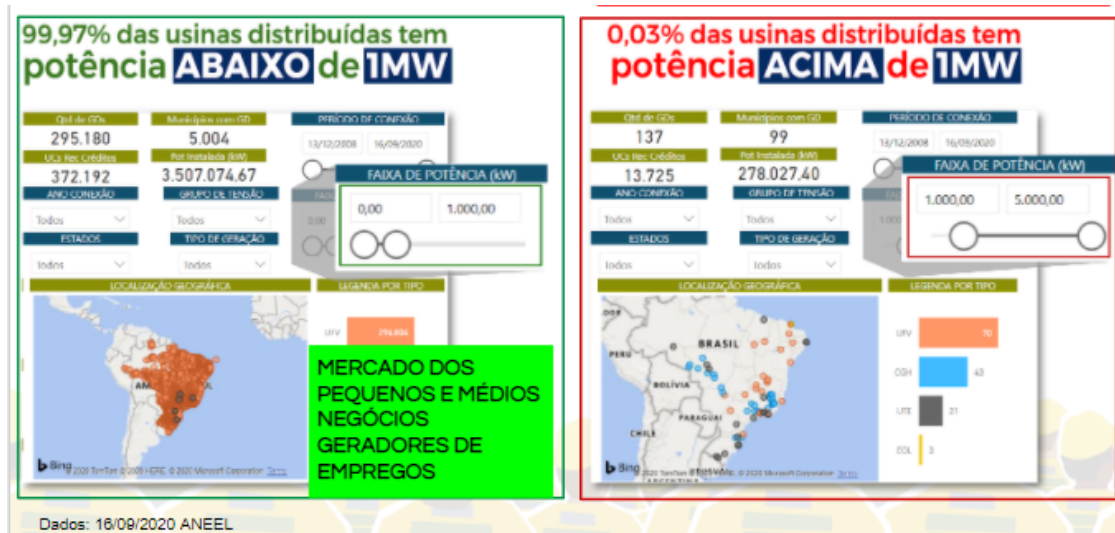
99,97% das usinas distribuídas tem potência ABAIXO de 1MW

Qtd de GDs
295.180
Municípios com GD
5.004
PERÍODO DE CONEXÃO
13/12/2008
16/09/2020
UCs Rec Créditos
372.192
Pot Instalada (kW)
3.507.074,67
FAIXA DE POTÊNCIA (kW)
0,00
1.000,00
ANO CONEXÃO
Todos
GRUPO DE TENSÃO
Todos
ESTADOS
Todos
TIPO DE GERAÇÃO
Todos
LOCALIZAÇÃO GEOGRÁFICA
LEGENDA POR TIPO
UFV
294.804
Bing
© 2020 TomTom © 2020 HERE © 2020 Microsoft Corporation Terms

MERCADO DOS PEQUENOS E MÉDIOS NEGÓCIOS GERADORES DE EMPREGOS

0,03% das usinas distribuídas tem potência ACIMA de 1MW

Qtd de GDs
137
Municípios com GD
99
PERÍODO DE CONEXÃO
13/12/2008
16/09/2020
UCs Rec Créditos
13.725
Pot Instalada (kW)
278.027,40
FAIXA DE POTÊNCIA (kW)
1.000,00
5.000,00
ANO CONEXÃO
Todos
GRUPO DE TENSÃO
Todos
ESTADOS
Todos
TIPO DE GERAÇÃO
Todos
LOCALIZAÇÃO GEOGRÁFICA
BRASIL
PERU
BOLÍVIA
PARAGUAI
CHILE
ARGENTINA
LEGENDA POR TIPO
UFV
70
CGH
43
UTE
21
EOL
3
Bing
© 2020 TomTom © 2020 HERE © 2020 Microsoft Corporation Terms

Dados: 16/09/2020 ANEEL